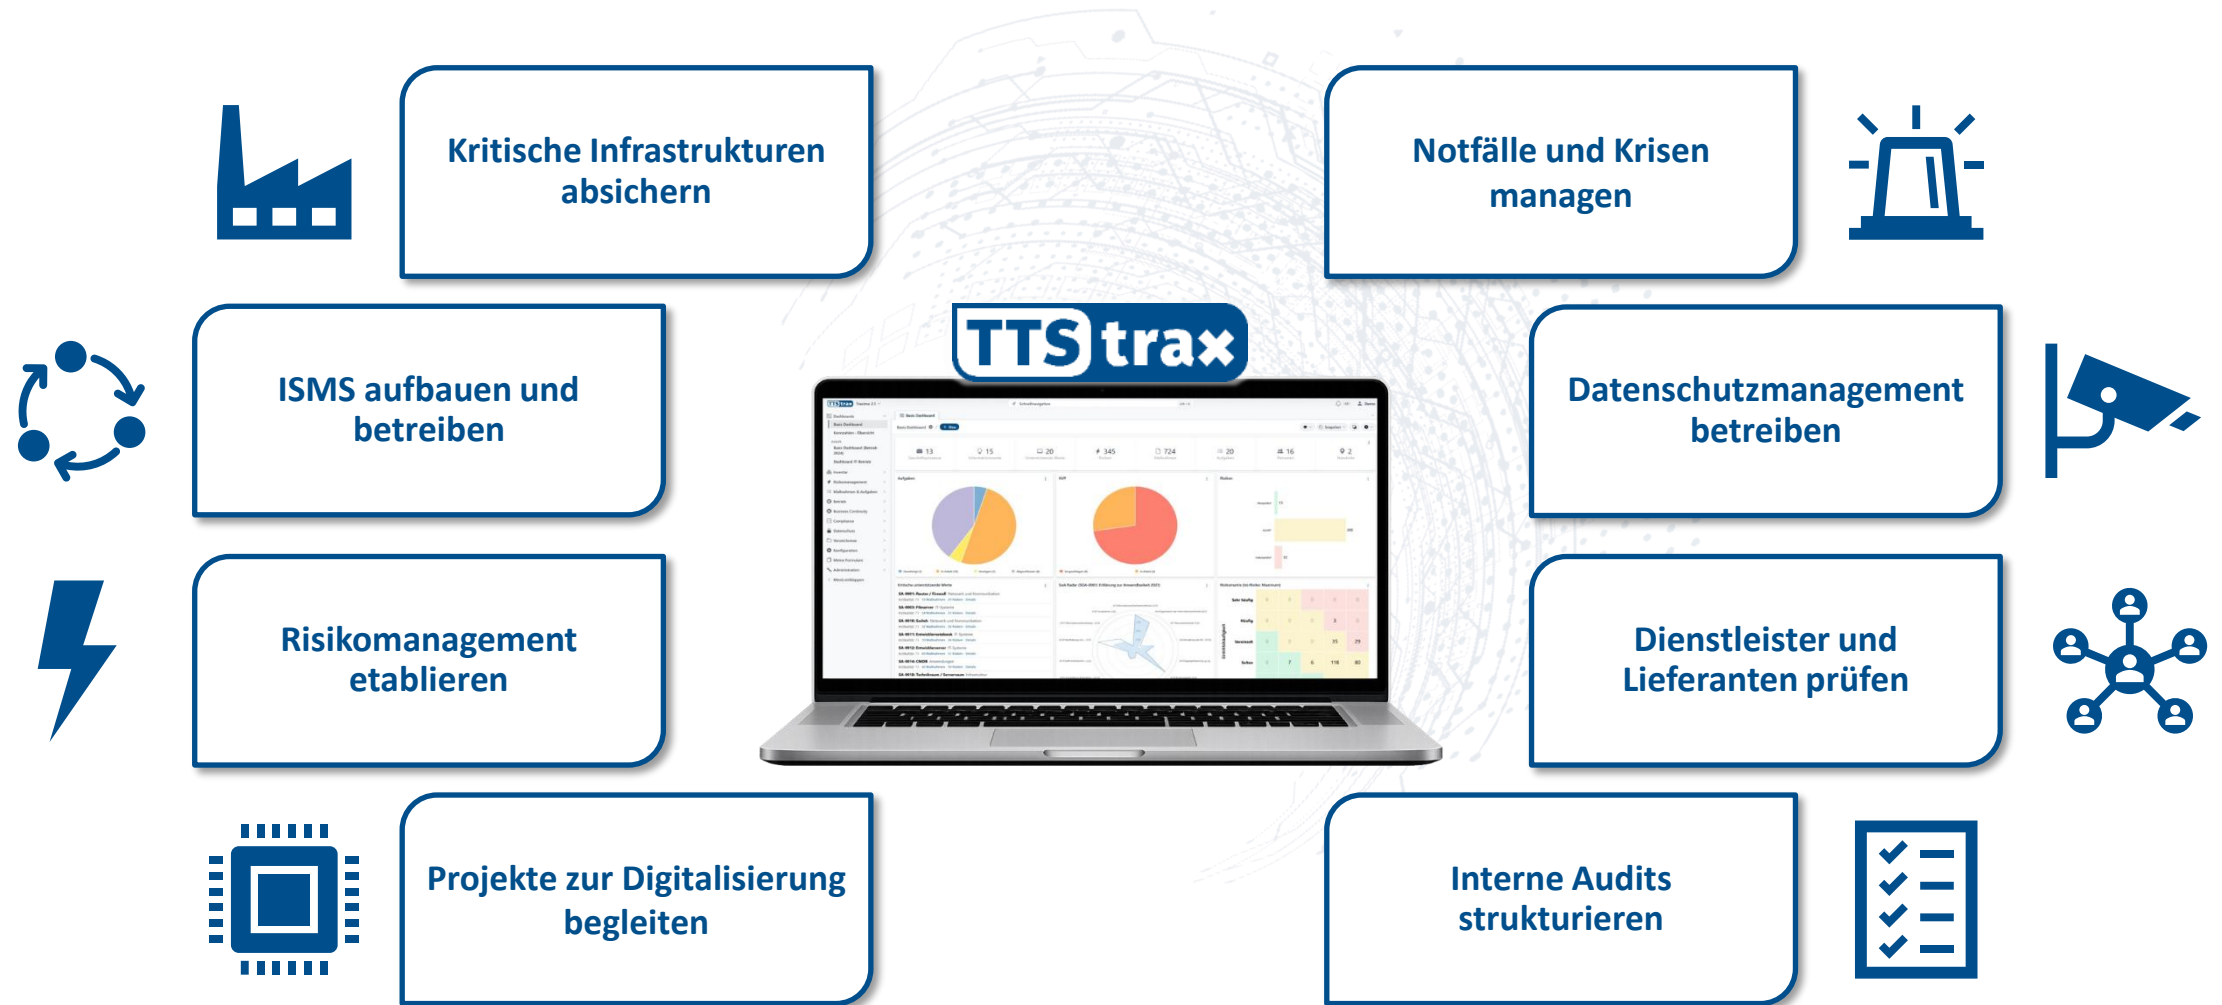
Kritische Infrastrukturen absichern

Notfälle und Krisen managen

TTS trax

ISMS aufbauen und betreiben

Datenschutzmanagement betreiben

Risikomanagement etablieren

Dienstleister und Lieferanten prüfen

Projekte zur Digitalisierung begleiten

Interne Audits strukturieren